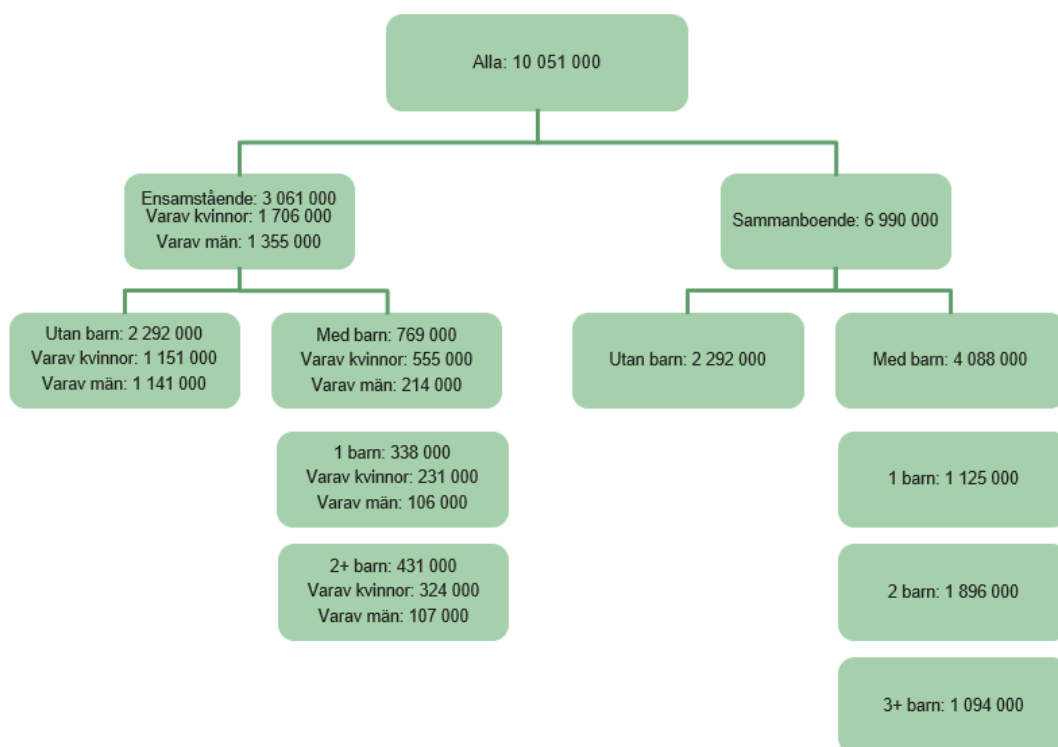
Alla: 10 051 000

Ensamstående: 3 061 000
Varav kvinnor: 1 706 000
Varav män: 1 355 000

Sammanboende: 6 990 000

Utan barn: 2 292 000
Varav kvinnor: 1 151 000
Varav män: 1 141 000

Med barn: 769 000
Varav kvinnor: 555 000
Varav män: 214 000

1 barn: 338 000
Varav kvinnor: 231 000
Varav män: 106 000

2+ barn: 431 000
Varav kvinnor: 324 000
Varav män: 107 000

Utan barn: 2 292 000

Med barn: 4 088 000

1 barn: 1 125 000

2 barn: 1 896 000

3+ barn: 1 094 000